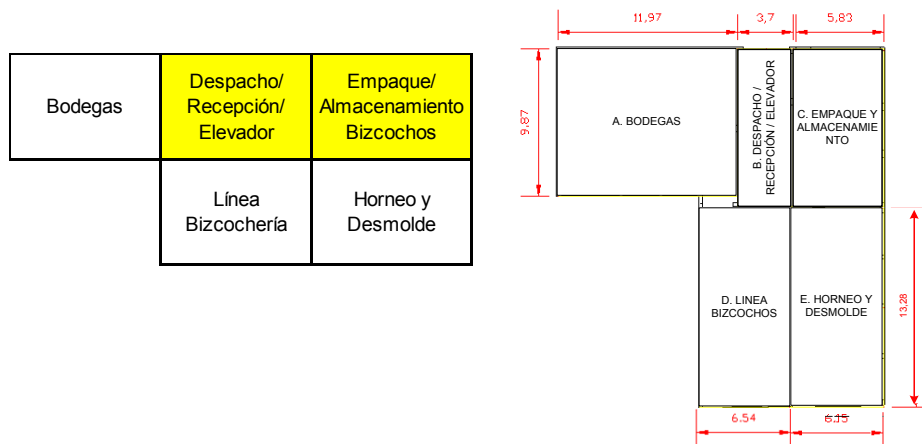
| Bodegas | Despacho/ Recepción/ Elevador | Empaque/ Almacenamiento Bizcochos |
|---|---|---|
| | Línea Bizcochería | Horneo y Desmolde |

11,97
3,7
5,83
9,87
A. BODEGAS
B. DESPACHO / RECEPCION / ELEVADOR
C. EMPAQUE Y ALMACENAMIENTO
D. LINEA BIZCOCHOS
E. HORNEO Y DESMOLDE
13,28
6.54
6.15